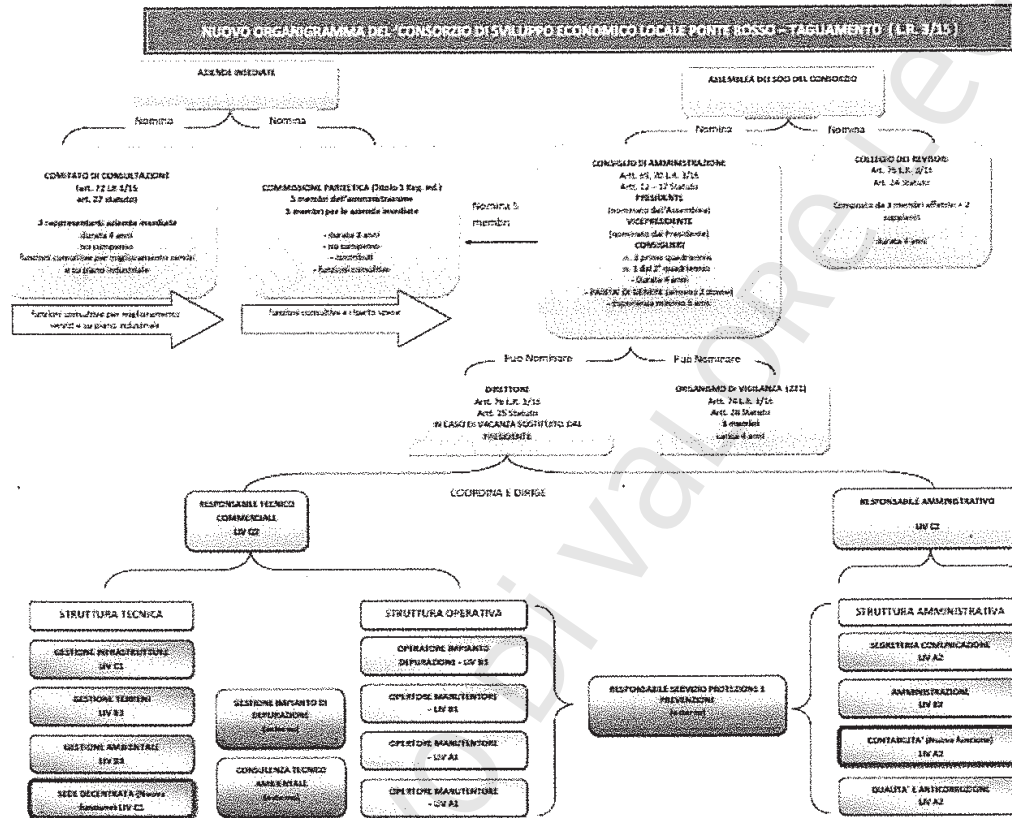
NUOVO ORGANIGRAMMA DEL CONSORZIO DI SVILUPPO ECONOMICO LOCALE PONTE ROSSO – TAGLIAMENTO (L.R. 3/15)

AZIENDE INSEDIATE

Nomina

Nomina

COMITATO DI CONSULTAZIONE
art. 72 LR 3/15
art. 27 statuto

3 rappresentanti aziende insediate
durata 4 anni
no compenso
funzioni consultive per miglioramento servizi e su piano industriale

Funzioni consultive per miglioramento servizi e su piano industriale

COMMISSIONE PARITETICA (titolo 3 Reg. Ind.)
3 membri dell'amministrazione
3 membri per le aziende insediate

- durata 3 anni
- no compenso
- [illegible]
- funzioni consultive

Funzioni consultive e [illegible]

Nomina 5 membri

ASSEMBLEA DEI SOCI DEL CONSORZIO

Nomina

Nomina

CONSIGLIO DI AMMINISTRAZIONE
Art. 69, 70 L.R. 3/15
Artt. 12 – 17 Statuto
PRESIDENTE
(nominato dall'Assemblea)
VICEPRESIDENTE
(nominato dal Presidente)
CONSIGLIERI
n. 3 primo quadrimestre
n. 1 dal 2° quadrimestre
- Durata 4 anni
- PARITA' DI GENERE (almeno 2 donne)
- Esperienza minimo 5 anni

COLLEGIO DEI REVISORI
Art. 75 L.R. 3/15
Art. 24 Statuto

Composto da 3 membri effettivi + 2 supplenti

durata 4 anni

Può Nominare

Può Nominare

DIRETTORE
Art. 76 L.R. 3/15
Art. 25 Statuto
IN CASO DI VACANZA SOSTITUITO DAL PRESIDENTE

ORGANISMO DI VIGILANZA (231)
Art. 74 L.R. 3/15
Art. 28 Statuto
3 membri
durata 4 anni

COORDINA E DIRIGE

RESPONSABILE TECNICO COMMERCIALE
LIV Q2

RESPONSABILE AMMINISTRATIVO
LIV C2

STRUTTURA TECNICA

GESTIONE INFRASTRUTTURE
LIV C1

GESTIONE TERRENI
LIV B3

GESTIONE AMBIENTALE
LIV B3

SEDE DECENTRATA (Nuova funzione) LIV C1

GESTIONE IMPIANTO DI DEPURAZIONE
(esterno)

CONSULENZA TECNICO AMBIENTALE
(esterno)

STRUTTURA OPERATIVA

OPERATORE IMPIANTO DEPURAZIONE - LIV B1

OPERATORE MANUTENTORE - LIV B1

OPERATORE MANUTENTORE - LIV A1

OPERATORE MANUTENTORE - LIV A1

RESPONSABILE SERVIZIO PROTEZIONE E PREVENZIONE
(esterno)

STRUTTURA AMMINISTRATIVA

SEGRETERIA COMUNICAZIONE
LIV A2

AMMINISTRAZIONE
LIV B2

CONTABILITA' (Nuova funzione)
LIV A2

QUALITA' E ANTICORRUZIONE
LIV A2